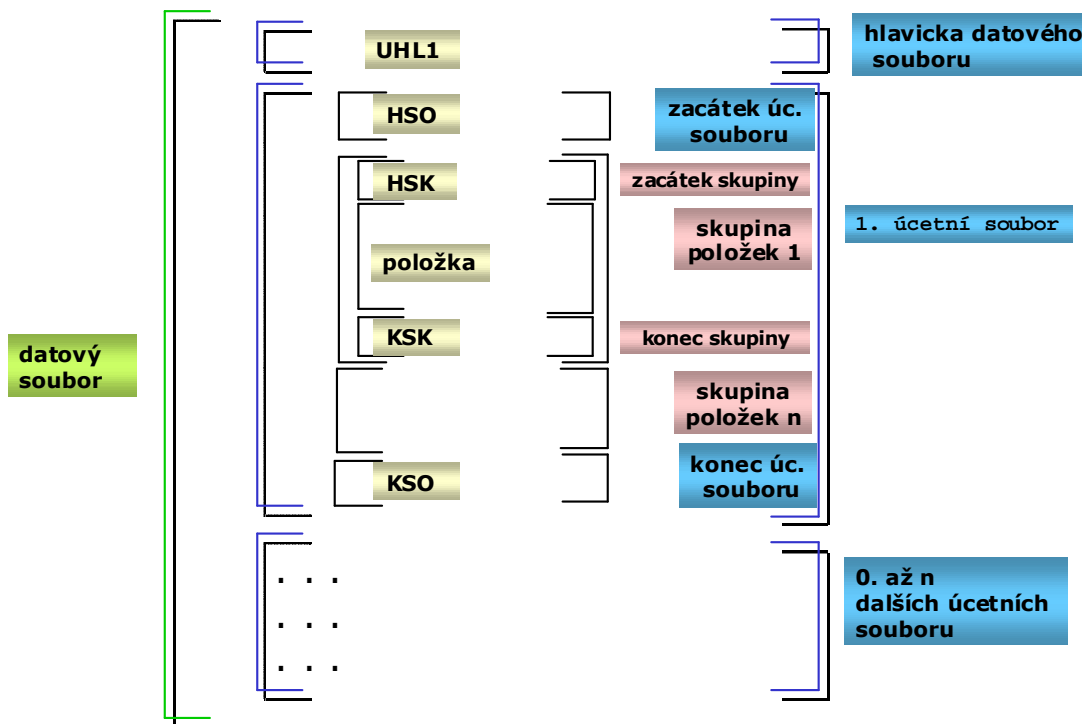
UHL1

hlavicka datového souboru

HSO

zacátek úc. souboru

HSK

zacátek skupiny

1. úcetní soubor

skupina položek 1

položka

KSK

konec skupiny

datový soubor

skupina položek n

KSO

konec úc. souboru

. . .
. . .
. . .

0. až n dalších úcetních souboru